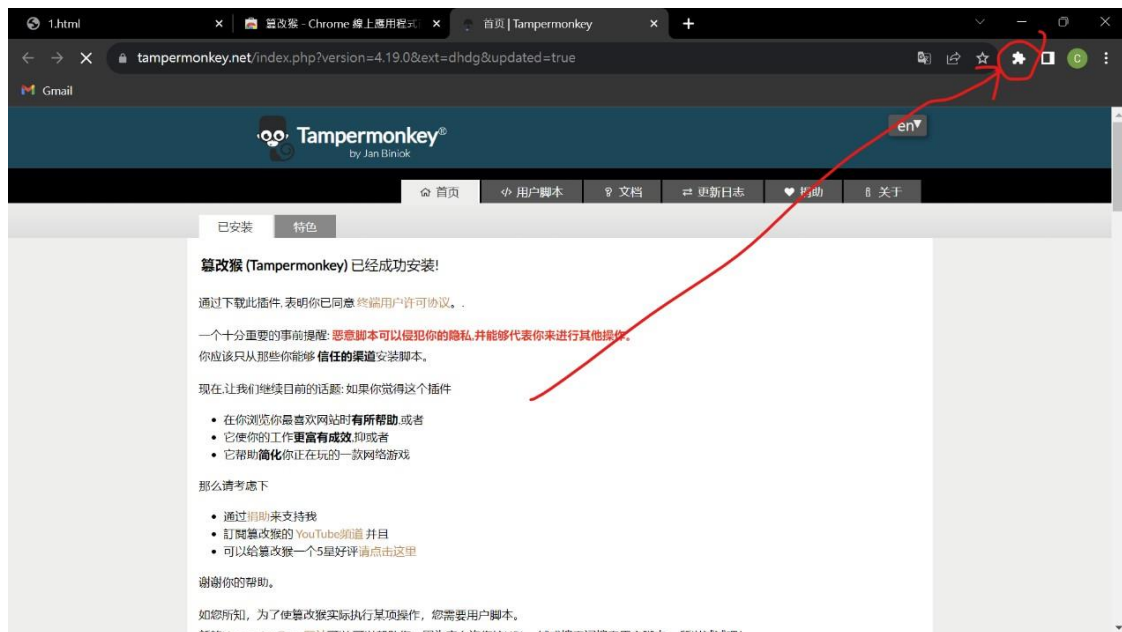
1.html
篡改猴 - Chrome 線上應用程式
首页 | Tampermonkey

tampermonkey.net/index.php?version=4.19.0&ext=dhdg&updated=true

Gmail

Tampermonkey®
by Jan Biniok

en▾

首页 | 用户脚本 | 文档 | 更新日志 | 捐助 | 关于

已安装 | 特色

篡改猴 (Tampermonkey) 已经成功安装!

通过下载此插件, 表明你已同意 终端用户许可协议。.

一个十分重要的事前提醒: 恶意脚本可以侵犯你的隐私, 并能够代表你来进行其他操作。
你应该只从那些你能够 信任的渠道安装脚本。

现在, 让我们继续目前的话题: 如果你觉得这个插件

- 在你浏览你最喜欢网站时有所帮助, 或者
- 它使你的工作更富有成效, 抑或者
- 它帮助简化你正在玩的一款网络游戏

那么请考虑下

- 通过捐助来支持我
- 訂閱篡改猴的 YouTube频道 并且
- 可以给篡改猴一个5星好评请点击这里

谢谢你的帮助。

如您所知, 为了使篡改猴实际执行某项操作, 您需要用户脚本。
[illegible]